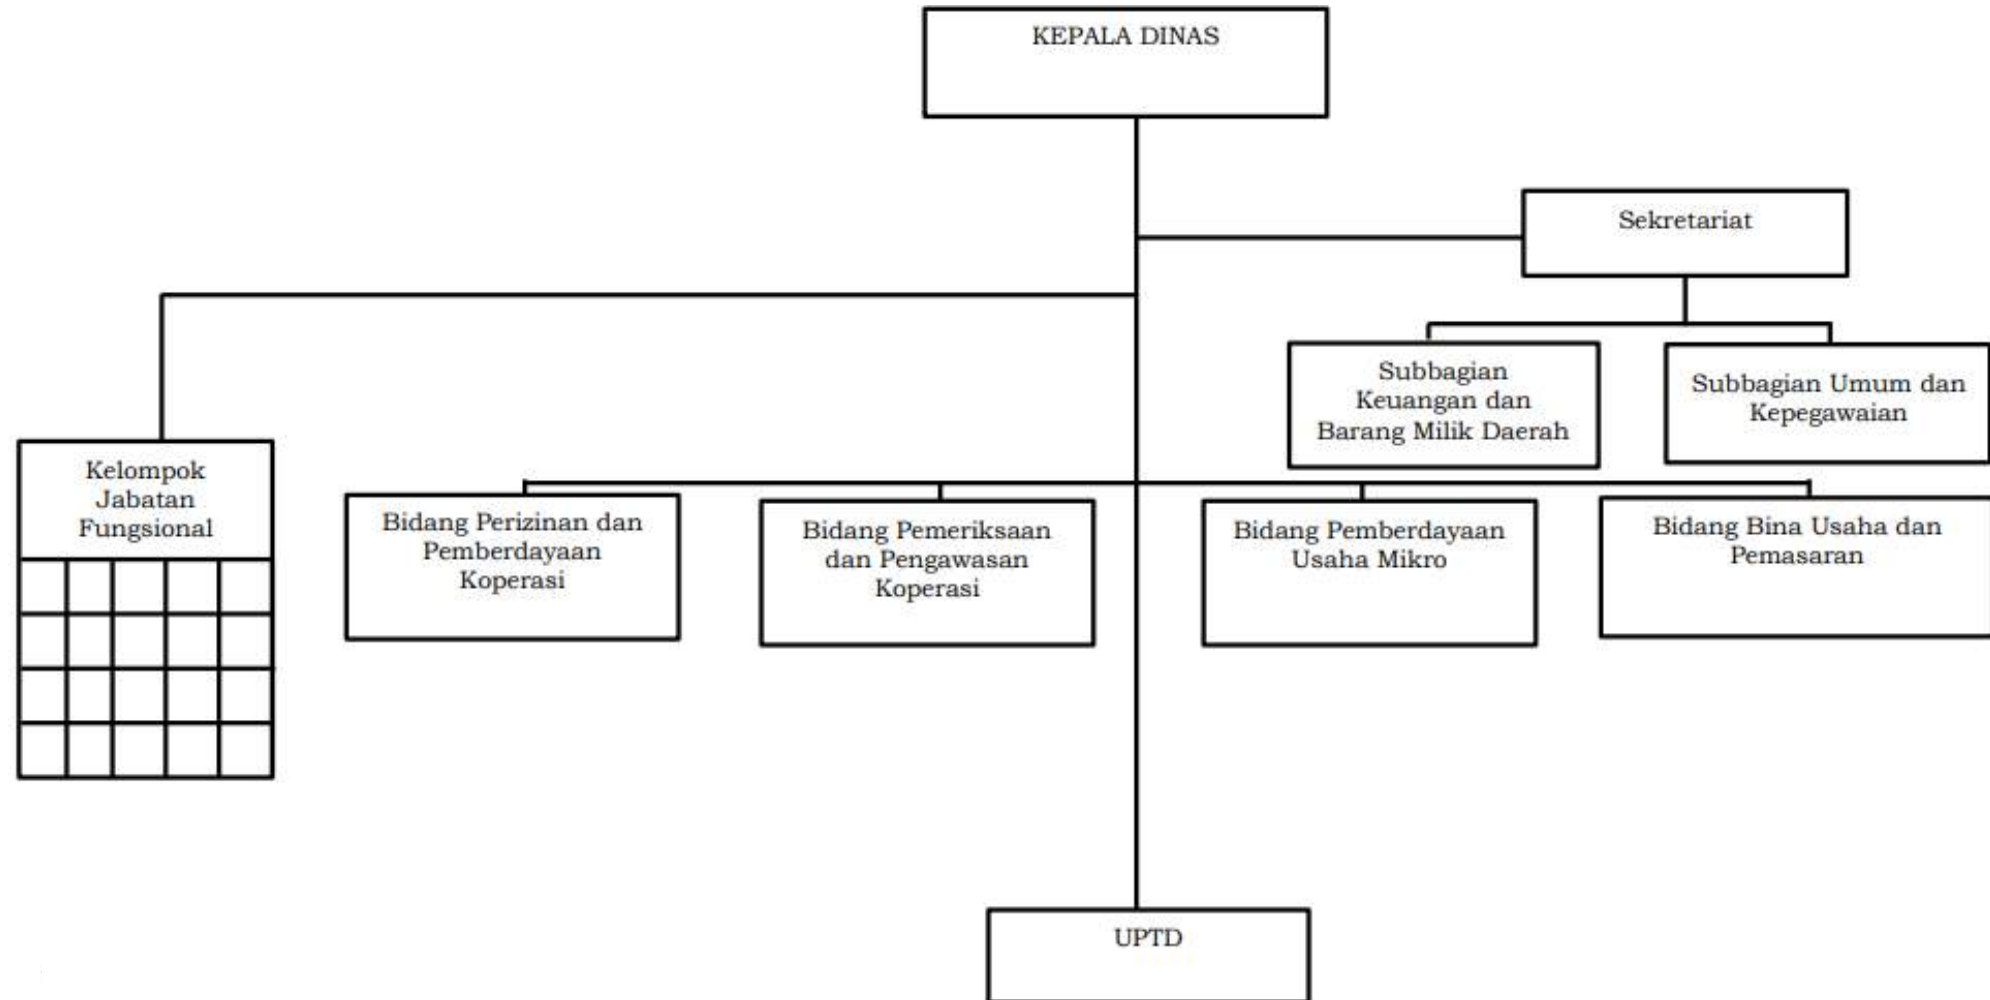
KEPALA DINAS

Sekretariat

Subbagian Keuangan dan Barang Milik Daerah

Subbagian Umum dan Kepegawaian

Kelompok Jabatan Fungsional

Bidang Perizinan dan Pemberdayaan Koperasi

Bidang Pemeriksaan dan Pengawasan Koperasi

Bidang Pemberdayaan Usaha Mikro

Bidang Bina Usaha dan Pemasaran

UPTD